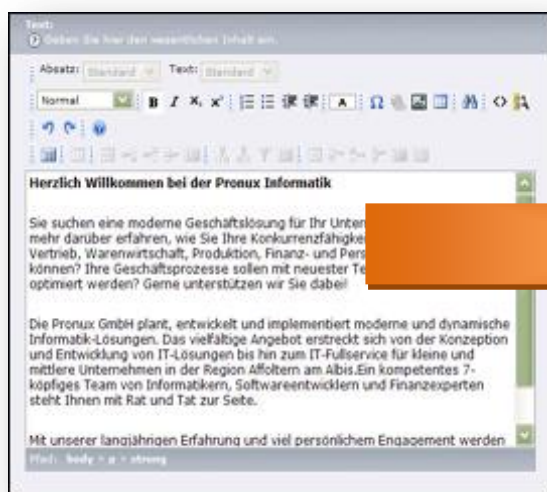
Text:
Geben Sie hier den wesentlichen Inhalt ein.

Absatz: Standard Text: Standard

Normal B I $X_2$ $X^2$ A Ω

Herzlich Willkommen bei der Pronux Informatik

Sie suchen eine moderne Geschäftslösung für Ihr Unten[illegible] mehr darüber erfahren, wie Sie Ihre Konkurrenzfähigkei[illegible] Vertrieb, Warenwirtschaft, Produktion, Finanz- und Pers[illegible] können? Ihre Geschäftsprozesse sollen mit neuester Te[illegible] optimiert werden? Gerne unterstützen wir Sie dabei!

Die Pronux GmbH plant, entwickelt und implementiert moderne und dynamische Informatik-Lösungen. Das vielfältige Angebot erstreckt sich von der Konzeption und Entwicklung von IT-Lösungen bis hin zum IT-Fullservice für kleine und mittlere Unternehmen in der Region Affoltern am Albis.Ein kompetentes 7-köpfiges Team von Informatikern, Softwareentwicklern und Finanzexperten steht Ihnen mit Rat und Tat zur Seite.

Mit unserer langjährigen Erfahrung und viel persönlichem Engagement werden

Pfad: body » p » strong